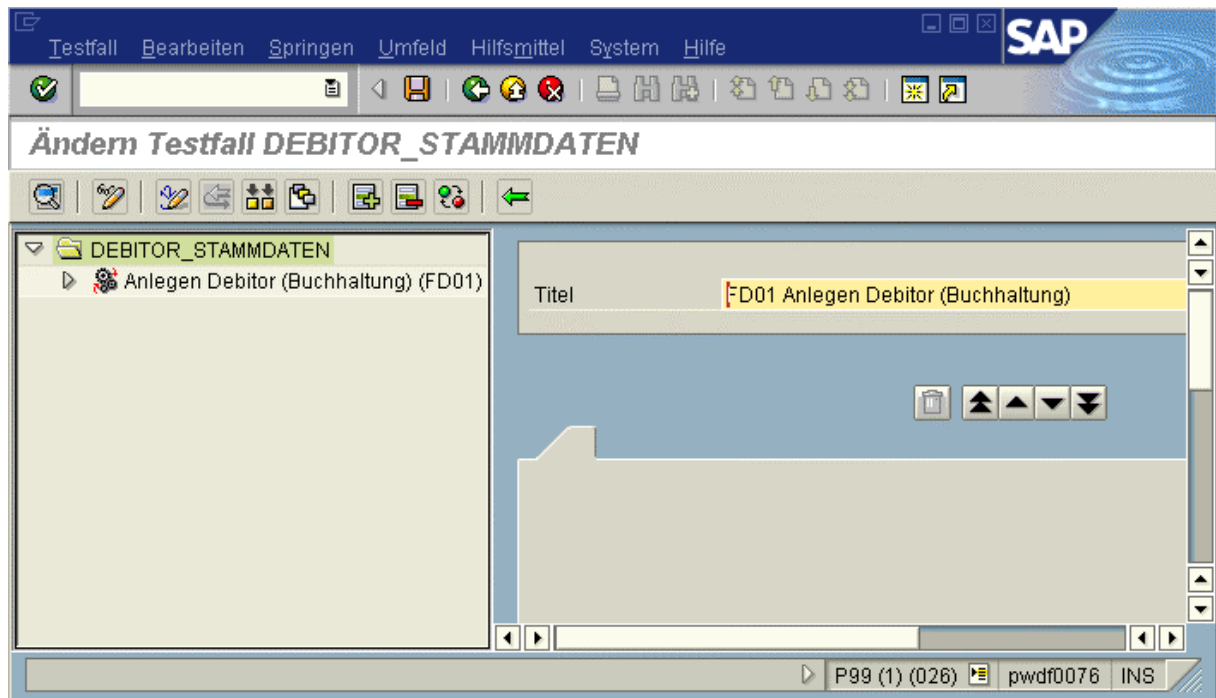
Testfall Bearbeiten Springen Umfeld Hilfsmittel System Hilfe

SAP

Ändern Testfall DEBITOR_STAMMDATEN

DEBITOR_STAMMDATEN
Anlegen Debitor (Buchhaltung) (FD01)

Titel FD01 Anlegen Debitor (Buchhaltung)

P99 (1) (026) pwdf0076 INS